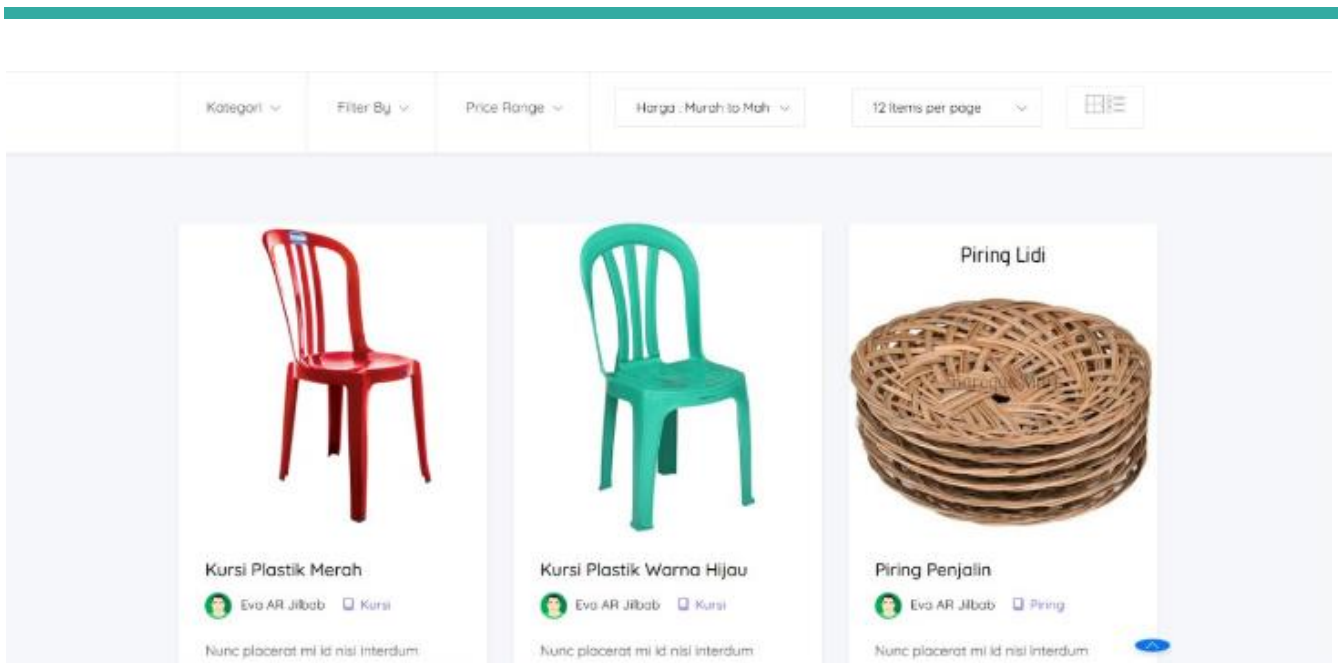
Kategori

Filter By

Price Range

Harga : Murah to Mah

12 Items per page

Piring Lidi

Kursi Plastik Merah

Eva AR Jilbab Kursi

Nunc placerat mi id nisi interdum

Kursi Plastik Warna Hijau

Eva AR Jilbab Kursi

Nunc placerat mi id nisi interdum

Piring Penjalin

Eva AR Jilbab Piring

Nunc placerat mi id nisi interdum